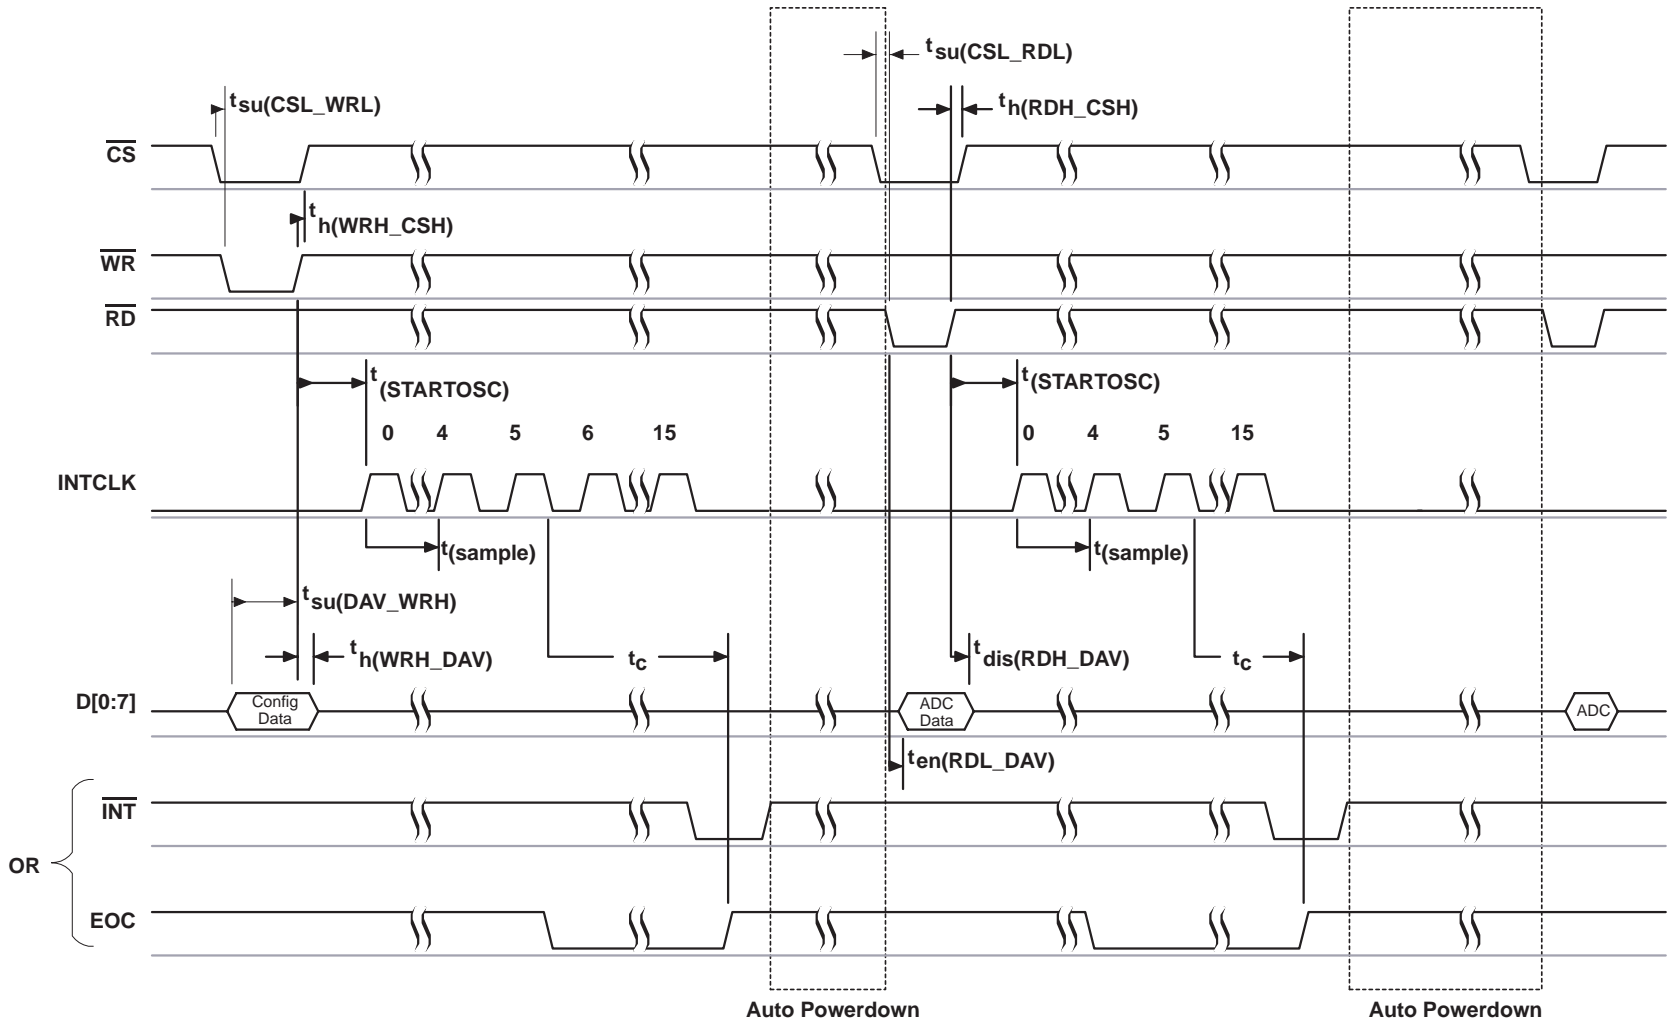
$t_{su(CSL\_RDL)}$

$t_{su(CSL\_WRL)}$

$t_{h(RDH\_CSH)}$

$\overline{CS}$

$t_{h(WRH\_CSH)}$

$\overline{WR}$

$\overline{RD}$

$t_{(STARTOSC)}$

$t_{(STARTOSC)}$

0 4 5 6 15

0 4 5 15

INTCLK

$t_{(sample)}$

$t_{(sample)}$

$t_{su(DAV\_WRH)}$

$t_{h(WRH\_DAV)}$

$t_c$

$t_{dis(RDH\_DAV)}$

$t_c$

D[0:7]

Config Data

ADC Data

ADC

$t_{en(RDL\_DAV)}$

$\overline{INT}$

OR

EOC

Auto Powerdown

Auto Powerdown